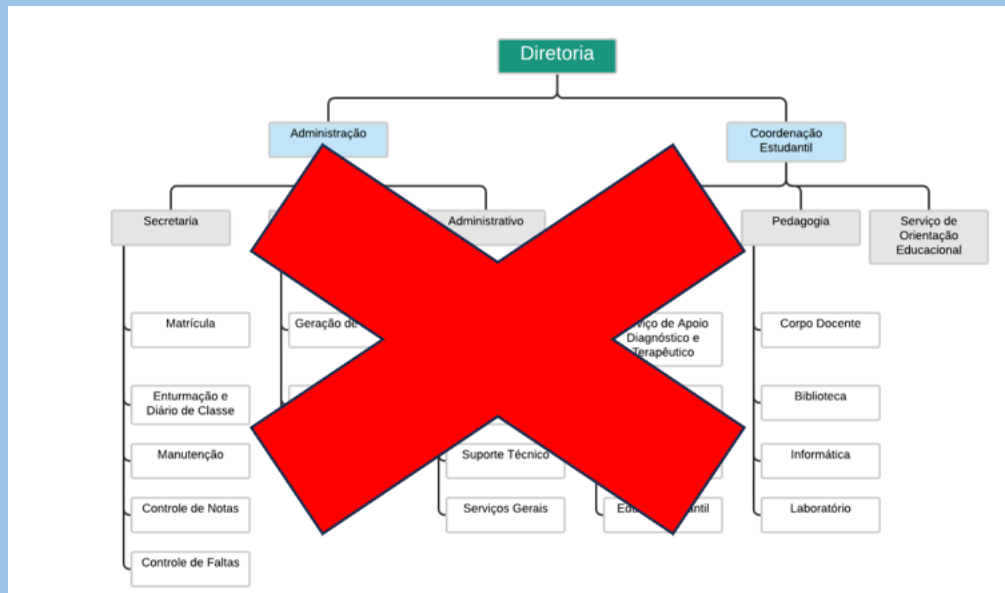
Diretoria

Administração

Coordenação Estudantil

Secretaria

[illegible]

Administrativo

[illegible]

Pedagogia

Serviço de Orientação Educacional

Matrícula

Enturmação e Diário de Classe

Manutenção

Controle de Notas

Controle de Faltas

Geração de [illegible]

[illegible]

Suporte Técnico

Serviços Gerais

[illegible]viço de Apoio Diagnóstico e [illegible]erapêutico

Ed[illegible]antil

Corpo Docente

Biblioteca

Informática

Laboratório